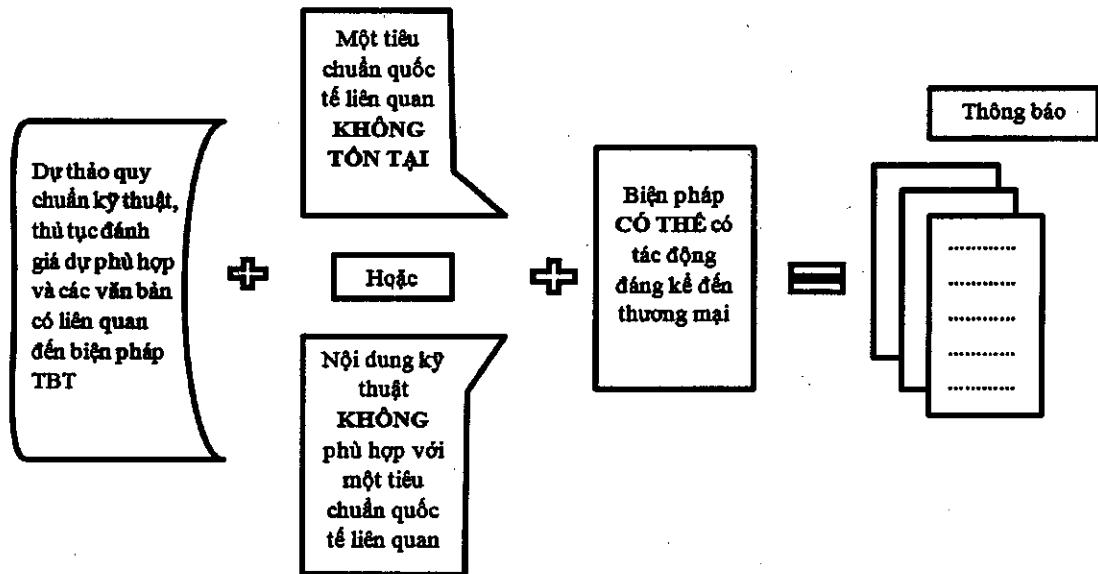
Dự thảo quy chuẩn kỹ thuật, thủ tục đánh giá dự phù hợp và các văn bản có liên quan đến biện pháp TBT

Một tiêu chuẩn quốc tế liên quan KHÔNG TỒN TẠI

Hoặc

Nội dung kỹ thuật KHÔNG phù hợp với một tiêu chuẩn quốc tế liên quan

Biện pháp CÓ THỂ có tác động đáng kể đến thương mại

Thông báo

............
............
............
............
............